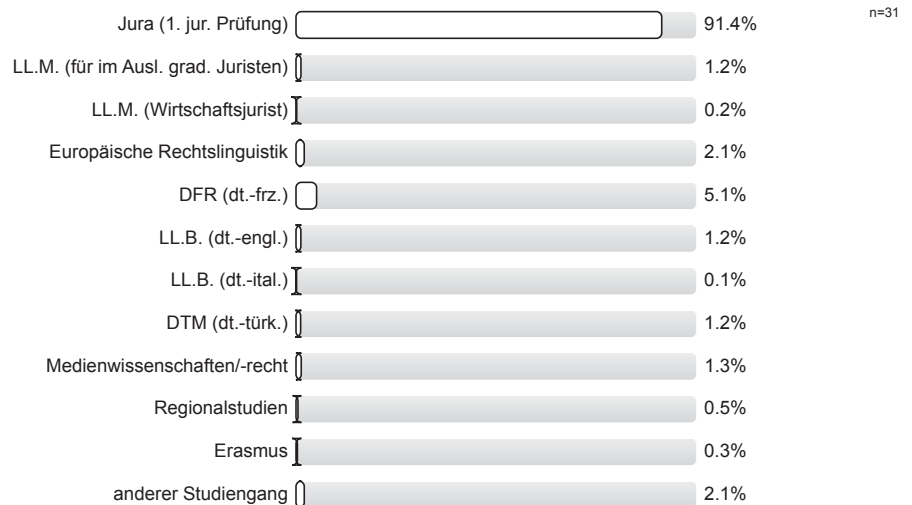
n=31

| | |
|---|---|
| Jura (1. jur. Prüfung) | 91.4% |
| LL.M. (für im Ausl. grad. Juristen) | 1.2% |
| LL.M. (Wirtschaftsjurist) | 0.2% |
| Europäische Rechtslinguistik | 2.1% |
| DFR (dt.-frz.) | 5.1% |
| LL.B. (dt.-engl.) | 1.2% |
| LL.B. (dt.-ital.) | 0.1% |
| DTM (dt.-türk.) | 1.2% |
| Medienwissenschaften/-recht | 1.3% |
| Regionalstudien | 0.5% |
| Erasmus | 0.3% |
| anderer Studiengang | 2.1% |